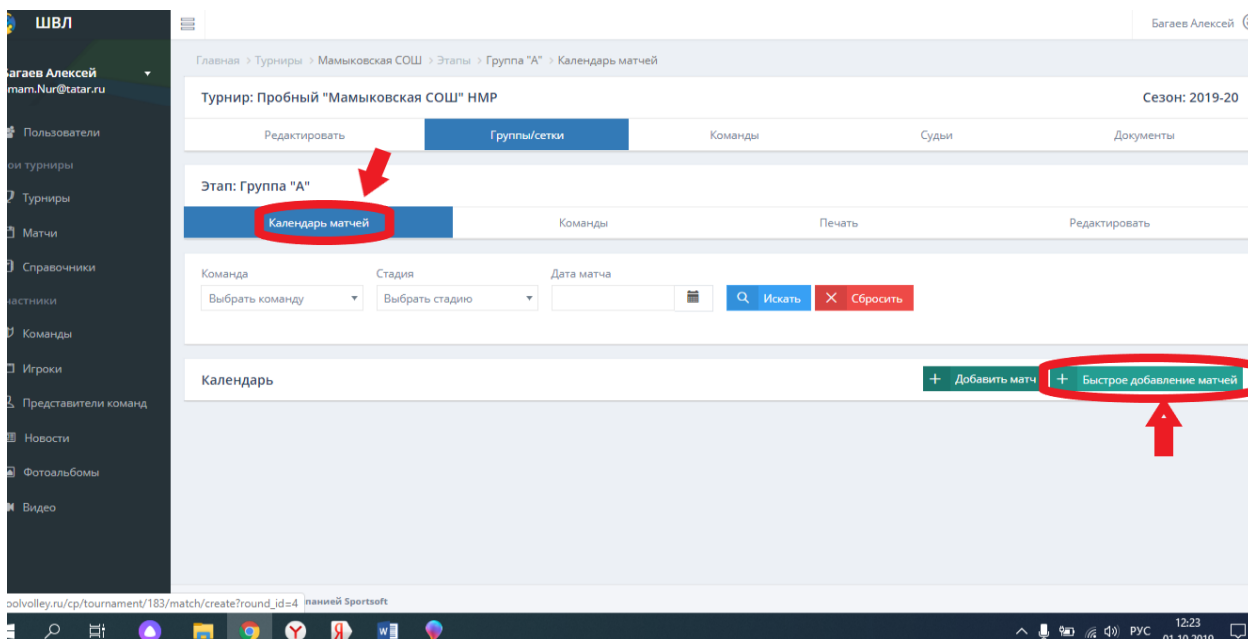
ШВЛ

Багаев Алексей

Багаев Алексей
mam.Nur@tatar.ru

Пользователи
ои турниры
Турниры
Матчи
Справочники
частники
Команды
Игроки
Представители команд
Новости
Фотоальбомы
Видео

Главная > Турниры > Мамыковская СОШ > Этапы > Группа "А" > Календарь матчей

Турнир: Пробный "Мамыковская СОШ" НМР

Сезон: 2019-20

Редактировать | Группы/сетки | Команды | Судьи | Документы

Этап: Группа "А"

Календарь матчей | Команды | Печать | Редактировать

Команда
Выбрать команду

Стадия
Выбрать стадию

Дата матча

Искать

Сбросить

Календарь

+ Добавить матч

+ Быстрое добавление матчей

oolvolley.ru/cp/tournament/183/match/create?round_id=4

панией Sportsoft

РУС

12:23
01.10.2019